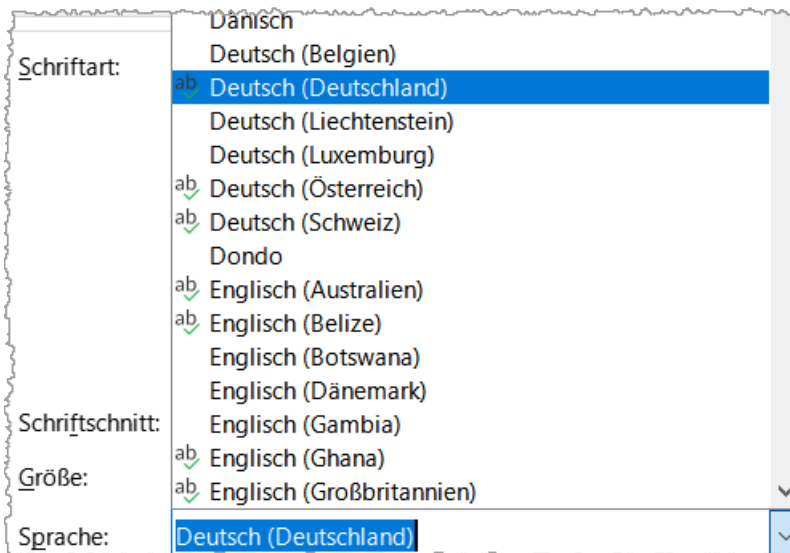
Schriftart:

Dänisch
Deutsch (Belgien)
ab Deutsch (Deutschland)
Deutsch (Liechtenstein)
Deutsch (Luxemburg)
ab Deutsch (Österreich)
ab Deutsch (Schweiz)
Dondo
ab Englisch (Australien)
ab Englisch (Belize)
Englisch (Botswana)
Englisch (Dänemark)
Englisch (Gambia)
ab Englisch (Ghana)
ab Englisch (Großbritannien)

Schriftschnitt:

Größe:

Sprache: Deutsch (Deutschland)